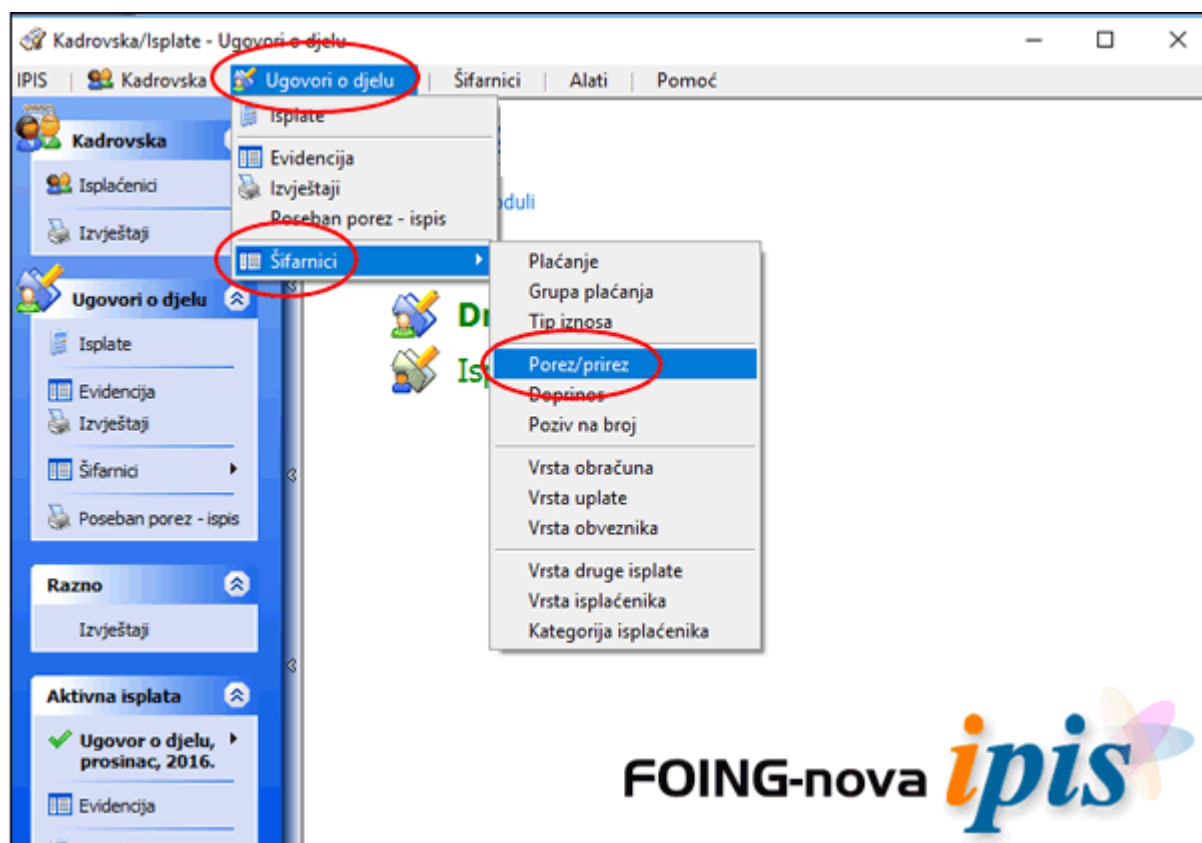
Kadrovska/Isplate - Ugovori o djelu

IPIS | Kadrovska | Ugovori o djelu | Šifarnici | Alati | Pomoć

Isplate
Evidencija
Izvještaji
Poseban porez - ispis
Šifarnici

Plaćanje
Grupa plaćanja
Tip iznosa
Porez/prirez
Doprinos
Poziv na broj
Vrsta obračuna
Vrsta uplate
Vrsta obveznika
Vrsta druge isplate
Vrsta isplaćenika
Kategorija isplaćenika

Kadrovska
Isplaćenici
Izvještaji

Ugovori o djelu
Isplate
Evidencija
Izvještaji
Šifarnici
Poseban porez - ispis

Razno
Izvještaji

Aktivna isplata
Ugovor o djelu, prosinac, 2016.
Evidencija

oduli
Dr
Isp

FOING-nova ipis